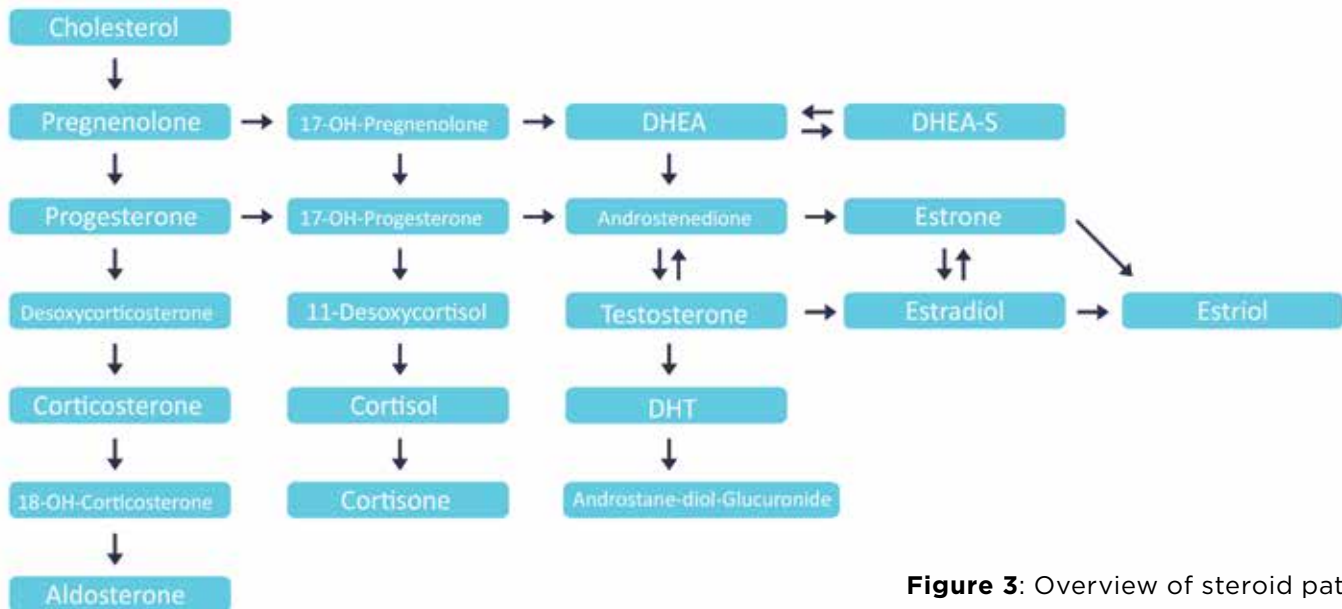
Cholesterol

Pregnenolone → 17-OH-Pregnenolone → DHEA ⇆ DHEA-S

Progesterone → 17-OH-Progesterone → Androstenedione → Estrone

Desoxycorticosterone

11-Desoxycortisol

Testosterone → Estradiol → Estriol

Corticosterone

Cortisol

DHT

18-OH-Corticosterone

Cortisone

Androstane-diol-Glucuronide

Aldosterone

**Figure 3**: Overview of steroid pat